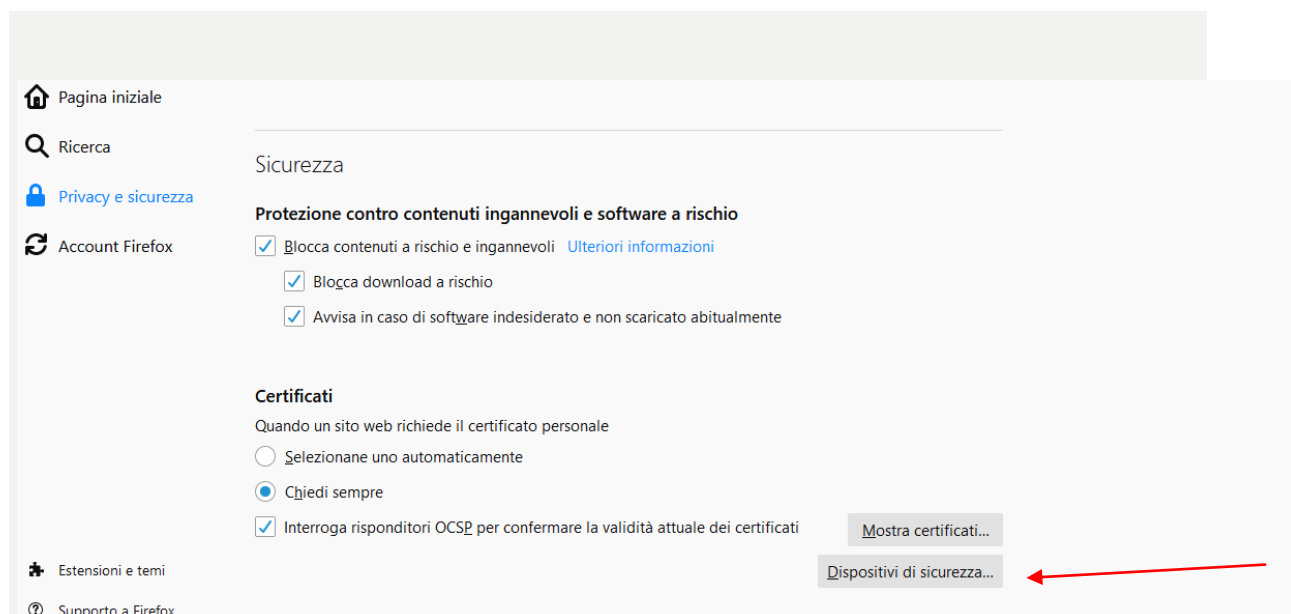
Pagina iniziale

Ricerca

Privacy e sicurezza

Account Firefox

Sicurezza

Protezione contro contenuti ingannevoli e software a rischio

Blocca contenuti a rischio e ingannevoli Ulteriori informazioni

Blocca download a rischio

Avvisa in caso di software indesiderato e non scaricato abitualmente

Certificati

Quando un sito web richiede il certificato personale

Selezionane uno automaticamente

Chiedi sempre

Interroga risponditori OCSP per confermare la validità attuale dei certificati

Mostra certificati...

Dispositivi di sicurezza...

Estensioni e temi

Supporto a Firefox